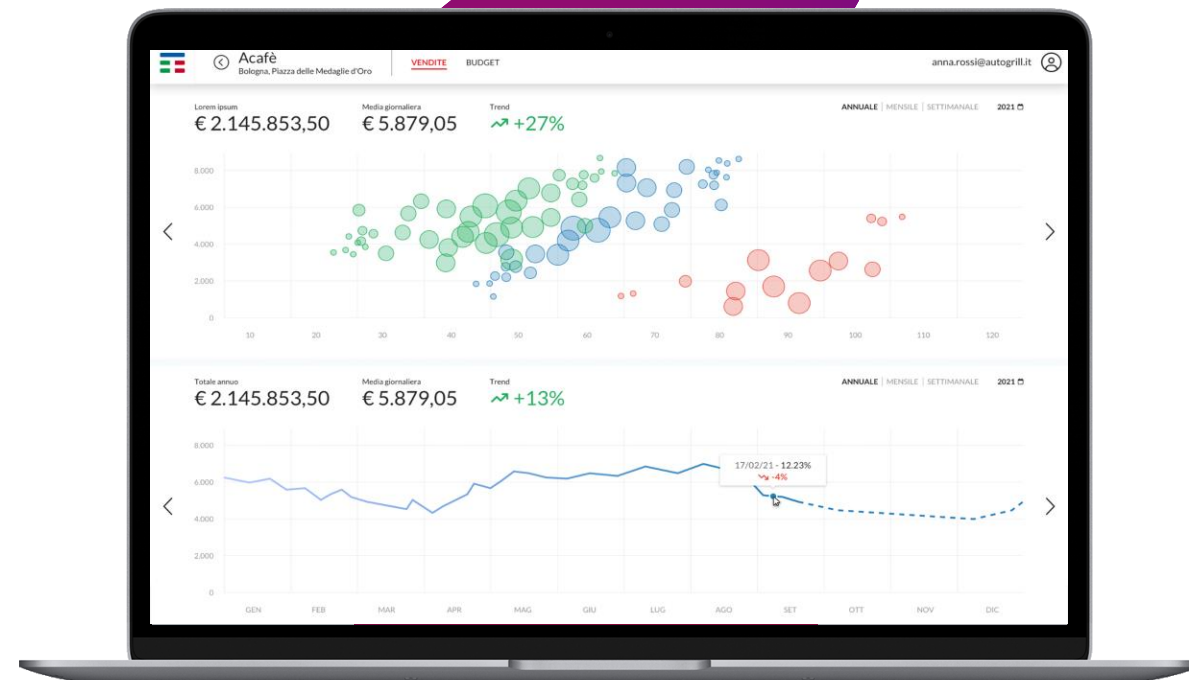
Acafè
Bologna, Piazza delle Medaglie d'Oro

VENDITE BUDGET

anna.rossi@autogrill.it

Lorem ipsum
€ 2.145.853,50

Media giornaliera
€ 5.879,05

Trend
+27%

ANNUALE | MENSILE | SETTIMANALE 2021

8.000
6.000
4.000
2.000
0

10 20 30 40 50 60 70 80 90 100 110 120

Totale annuo
€ 2.145.853,50

Media giornaliera
€ 5.879,05

Trend
+13%

ANNUALE | MENSILE | SETTIMANALE 2021

8.000
6.000
4.000
2.000
0

17/02/21 - 12.23%
-4%

GEN FEB MAR APR MAG GIU LUG AGO SET OTT NOV DIC